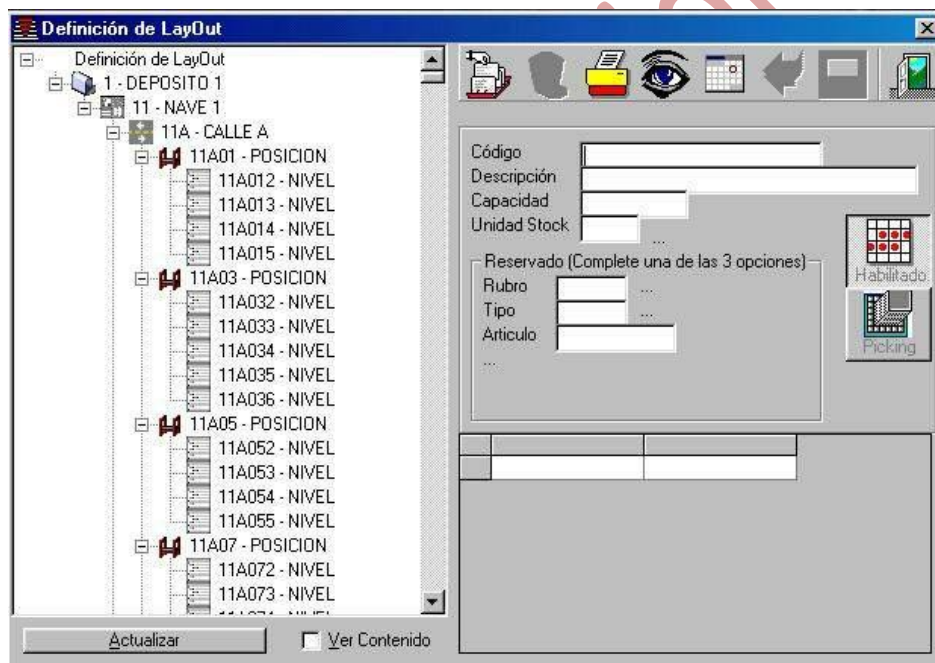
Definición de LayOut

Definición de LayOut
1 - DEPOSITO 1
11 - NAVE 1
11A - CALLE A
11A01 - POSICION
11A012 - NIVEL
11A013 - NIVEL
11A014 - NIVEL
11A015 - NIVEL
11A03 - POSICION
11A032 - NIVEL
11A033 - NIVEL
11A034 - NIVEL
11A035 - NIVEL
11A036 - NIVEL
11A05 - POSICION
11A052 - NIVEL
11A053 - NIVEL
11A054 - NIVEL
11A055 - NIVEL
11A07 - POSICION
11A072 - NIVEL
11A073 - NIVEL
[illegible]

Actualizar
Ver Contenido

Código
Descripción
Capacidad
Unidad Stock
...
Reservado (Complete una de las 3 opciones)
Rubro ...
Tipo ...
Articulo
...

Habilitado
Picking